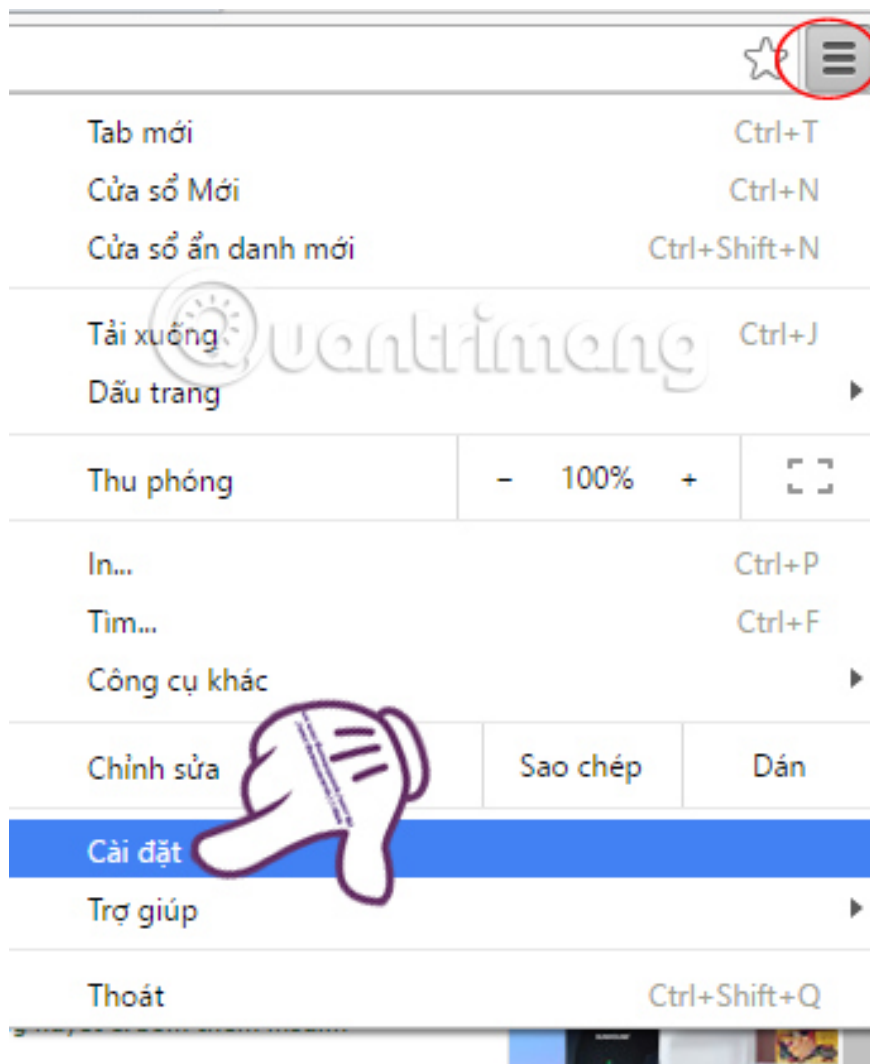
Tab mới Ctrl+T
Cửa sổ Mới Ctrl+N
Cửa sổ ẩn danh mới Ctrl+Shift+N

Tải xuống Ctrl+J
Dấu trang

Thu phóng – 100% +

In... Ctrl+P
Tìm... Ctrl+F
Công cụ khác

Chỉnh sửa Sao chép Dán

Cài đặt
Trợ giúp

Thoát Ctrl+Shift+Q

Quantrimang

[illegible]